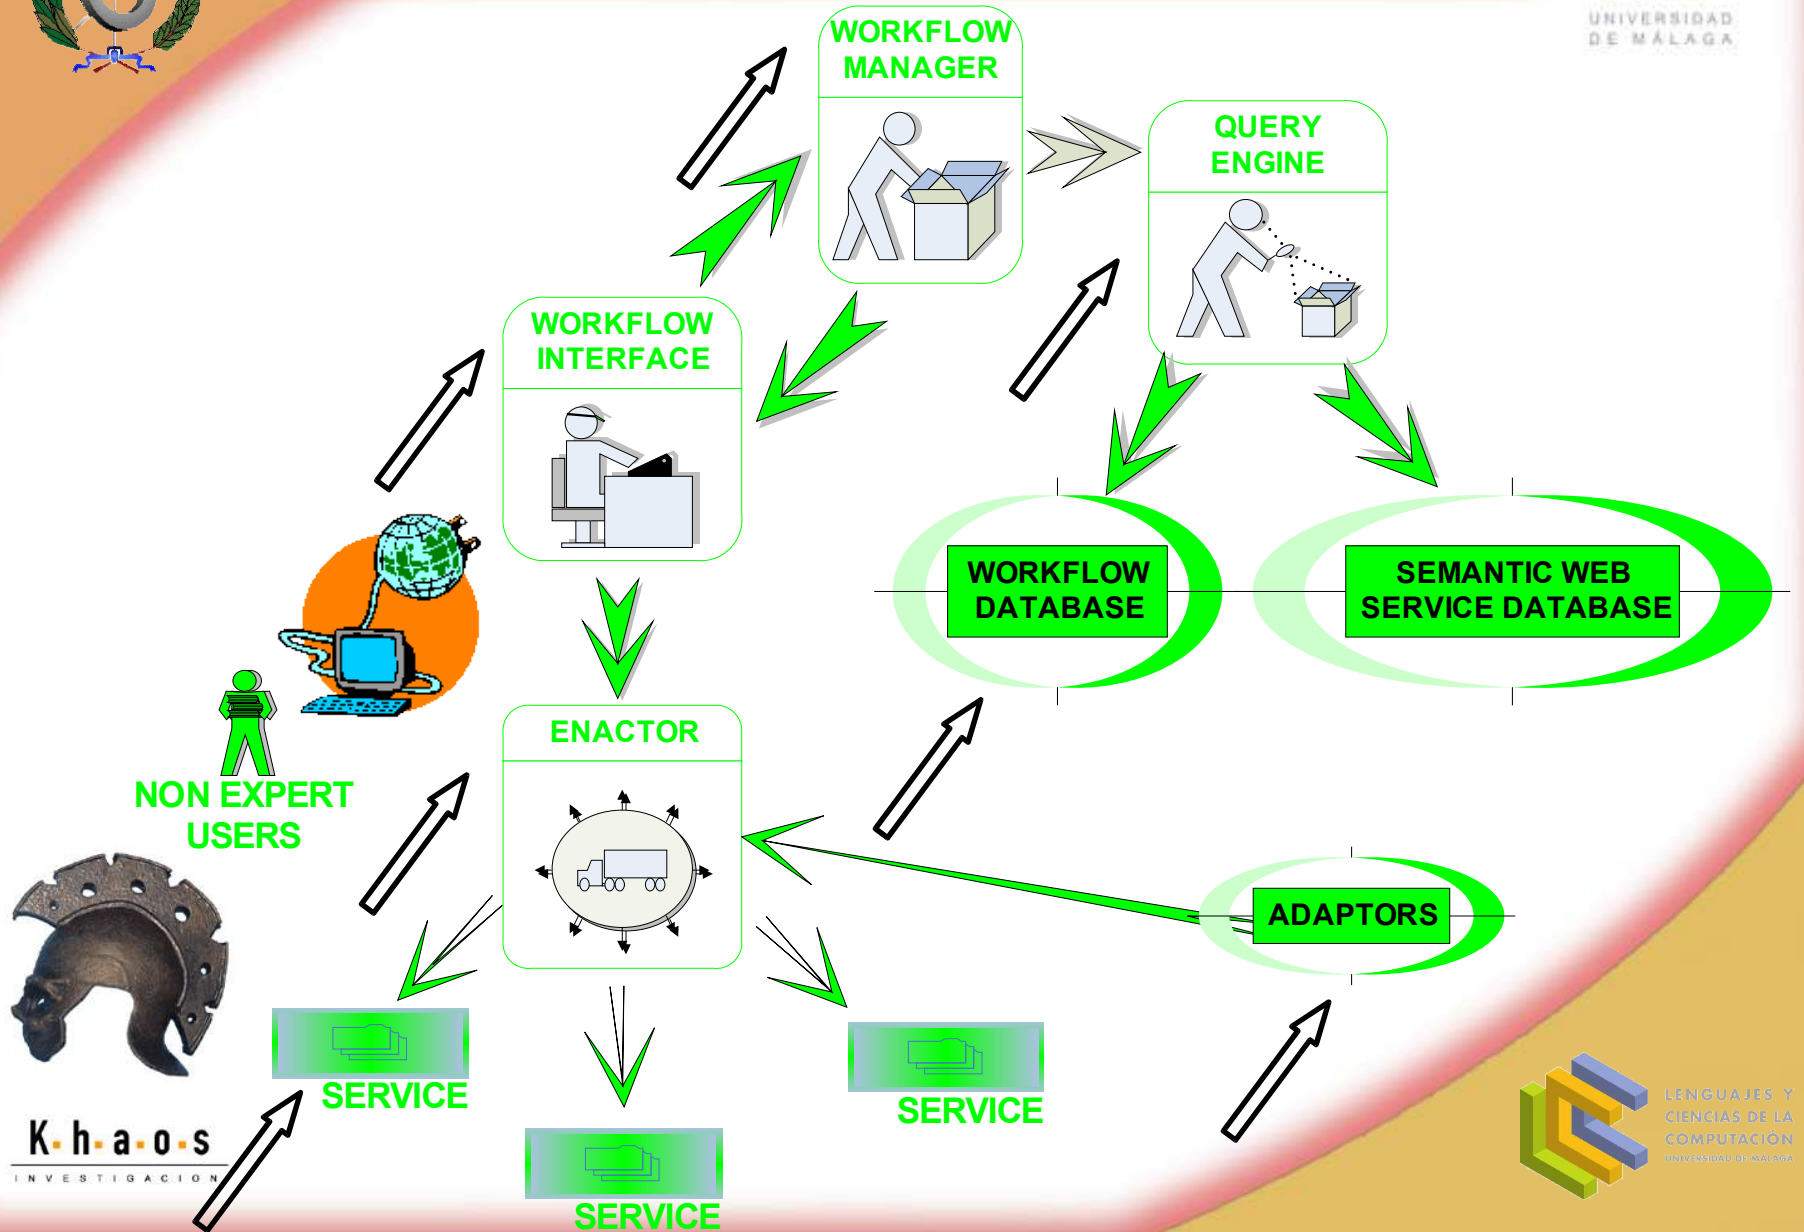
UNIVERSIDAD
DE MÁLAGA

WORKFLOW MANAGER

QUERY ENGINE

WORKFLOW INTERFACE

WORKFLOW DATABASE

SEMANTIC WEB SERVICE DATABASE

ENACTOR

NON EXPERT USERS

ADAPTORS

SERVICE

SERVICE

SERVICE

K·h·a·o·s
INVESTIGACION

LENGUAJES Y CIENCIAS DE LA COMPUTACIÓN
UNIVERSIDAD DE MÁLAGA